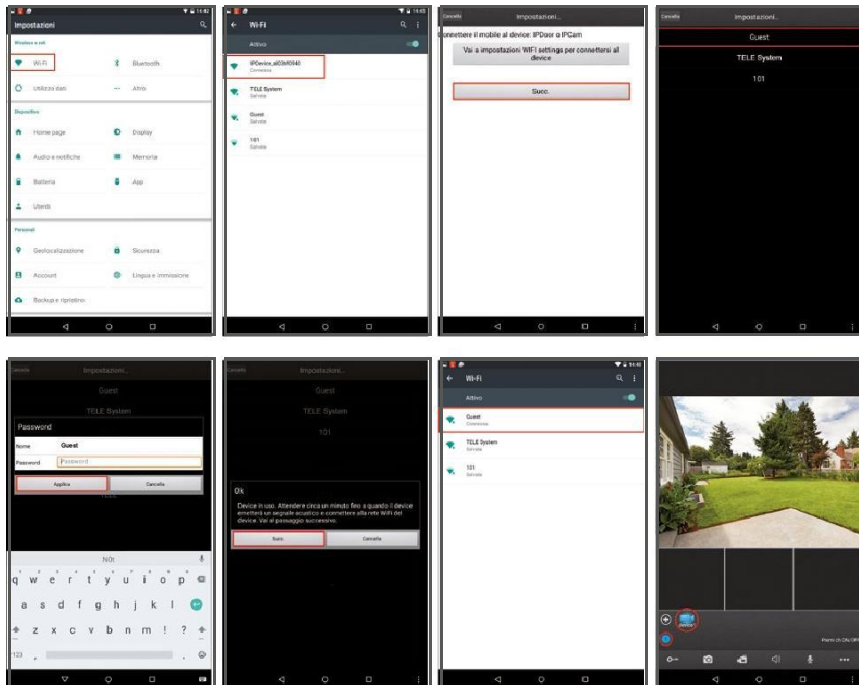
Impostazioni

Wireless e reti

Wi-Fi

Bluetooth

Utilizzo dati

Altro

Dispositivo

Home page

Display

Audio e notifiche

Memoria

Batteria

App

Utenti

Personali

Geolocalizzazione

Sicurezza

Account

Lingua e immissione

Backup e ripristino

Wi-Fi

Attivo

IPDevice_a03bf0040
Connesso

TELE System
Salvata

Guest
Salvata

101
Salvata

Cancella

Impostazioni...

Connettere il mobile al device: IPDoor o IPCam

Vai a impostazioni WIFI settings per connettersi al device

Succ.

Cancella

Impostazioni...

Guest

TELE System

101

Cancella

Impostazioni...

Guest

TELE System

Password

Nome

Guest

Password

Password

Applica

Cancella

N0t

q w e r t y u i o p

a s d f g h j k l

z x c v b n m ! ?

?123

Cancella

Impostazioni...

Guest

TELE System

101

Ok

Device in uso. Attendere circa un minuto fino a quando il device emetterà un segnale acustico e connettere alla rete WiFi del device. Vai al passaggio successivo.

Succ.

Cancella

Wi-Fi

Attivo

Guest
Connesso

TELE System
Salvata

101
Salvata

Premi ch ON/OFF